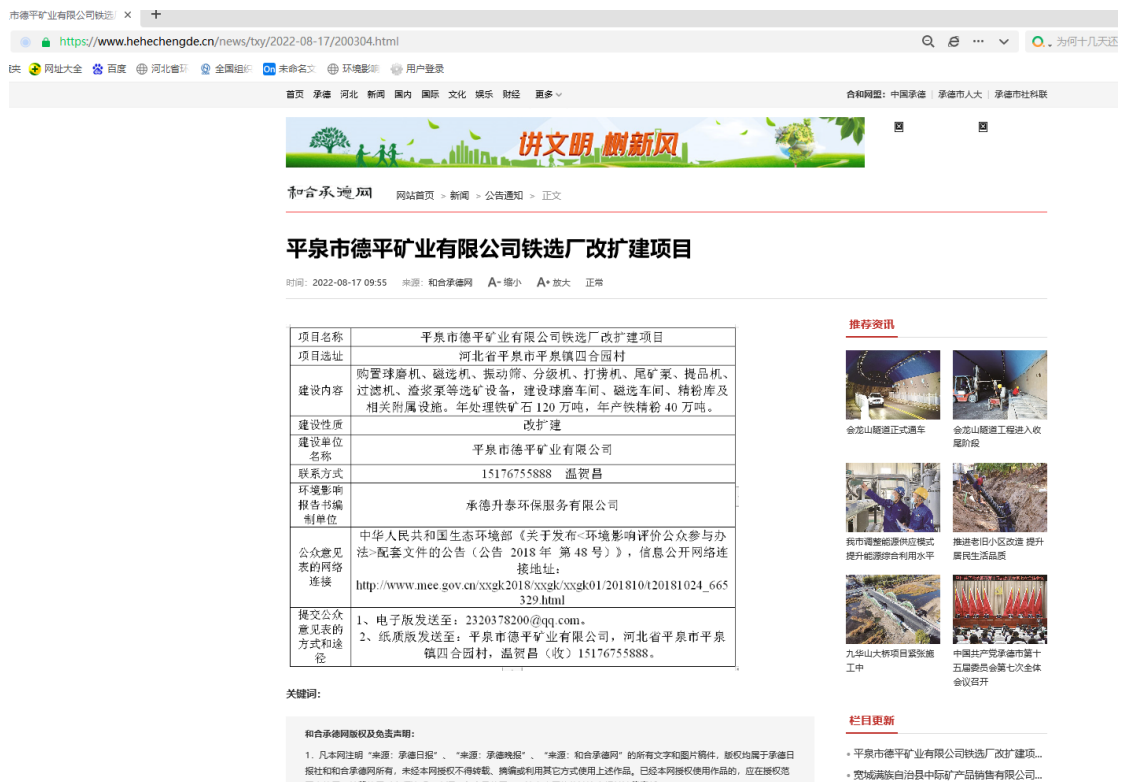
市德平矿业有限公司铁选 ×

https://www.hehechengde.cn/news/txy/2022-08-17/200304.html

为何十几天还

快 网址大全 百度 河北省环 全国组织 未命名文 环境影响 用户登录

首页 承德 河北 新闻 国内 国际 文化 娱乐 财经 更多

合和网盟: 中国承德 | 承德市人大 | 承德市社科联

讲文明 树新风

和合承德网 网站首页 > 新闻 > 公告通知 > 正文

平泉市德平矿业有限公司铁选厂改扩建项目

时间: 2022-08-17 09:55 来源: 和合承德网 A 缩小 A 放大 正常

| 项目名称 | 平泉市德平矿业有限公司铁选厂改扩建项目 |
|---|---|
| 项目选址 | 河北省平泉市平泉镇四合园村 |
| 建设内容 | 购置球磨机、磁选机、振动筛、分级机、打捞机、尾矿泵、提品机、过滤机、渣浆泵等选矿设备，建设球磨车间、磁选车间、精粉库及相关附属设施。年处理铁矿石 120 万吨，年产铁精粉 40 万吨。 |
| 建设性质 | 改扩建 |
| 建设单位名称 | 平泉市德平矿业有限公司 |
| 联系方式 | 15176755888 温贺昌 |
| 环境影响报告书编制单位 | 承德升泰环保服务有限公司 |
| 公众意见表的网络连接 | 中华人民共和国生态环境部《关于发布<环境影响评价公众参与办法>配套文件的公告（公告 2018 年 第 48 号）》，信息公开网络连接地址：http://www.mee.gov.cn/xxgk2018/xxgk/xxgk01/201810/t20181024_665329.html |
| 提交公众意见表的方式和途径 | 1、电子版发送至：2320378200@qq.com。2、纸质版发送至：平泉市德平矿业有限公司，河北省平泉市平泉镇四合园村，温贺昌（收）15176755888。 |

关键词:

和合承德网版权及免责声明:

1. 凡本网注明"来源：承德日报"、"来源：承德晚报"、"来源：和合承德网"的所有文字和图片稿件，版权均属于承德日报社和和合承德网所有，未经本网授权不得转载、摘编或利用其它方式使用上述作品。已经本网授权使用作品的，应在授权范

推荐资讯

金龙山隧道正式通车

金龙山隧道工程进入收尾阶段

我市调整能源供应模式 提升能源综合利用水平

推进老旧小区改造 提升居民生活品质

九华山大桥项目紧张施工中

中国共产党承德市第十五届委员会第七次全体会议召开

栏目更新

平泉市德平矿业有限公司铁选厂改扩建项...

宽城满族自治县中联矿产品销售有限公司...